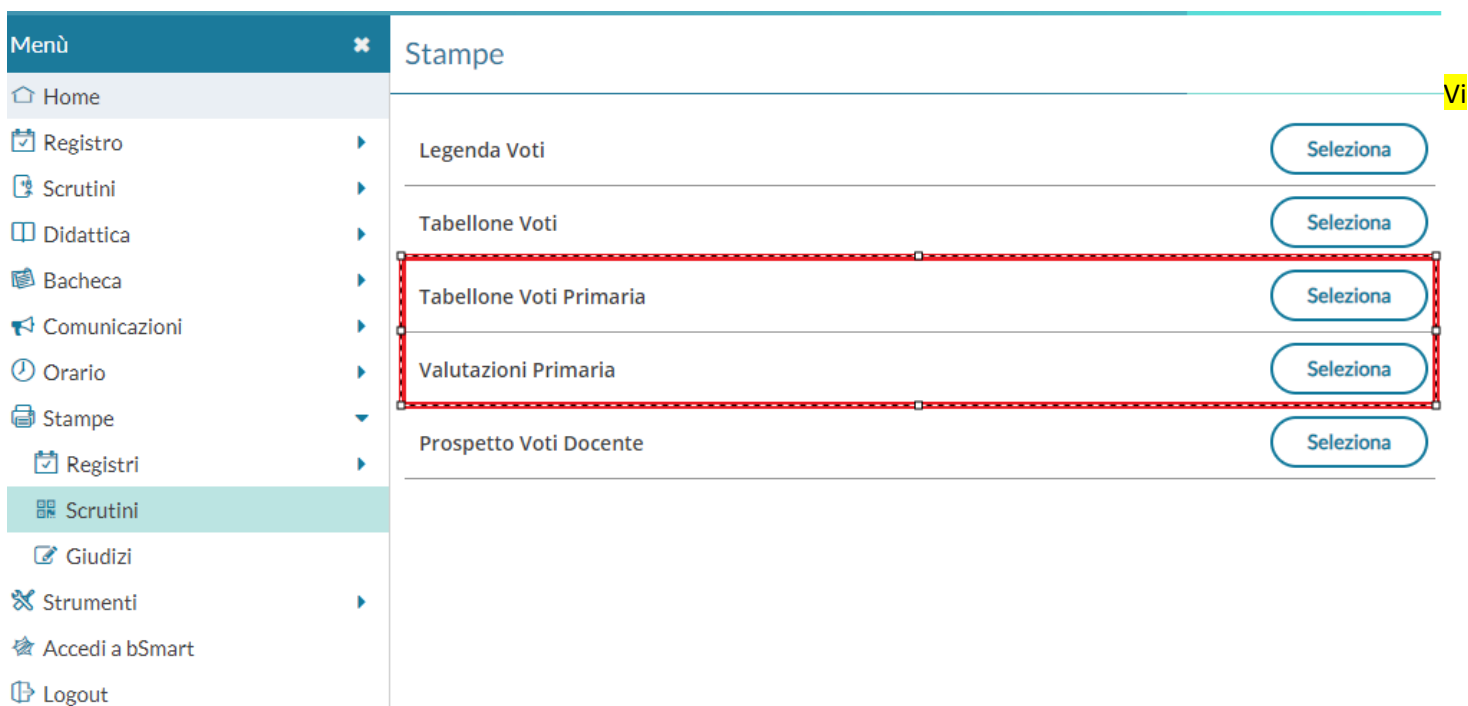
Menù ✖
Home
Registro
Scrutini
Didattica
Bacheca
Comunicazioni
Orario
Stampe
Registri
Scrutini
Giudizi
Strumenti
Accedi a bSmart
Logout

Stampe

Vi

Legenda Voti Seleziona
Tabellone Voti Seleziona
Tabellone Voti Primaria Seleziona
Valutazioni Primaria Seleziona
Prospetto Voti Docente Seleziona